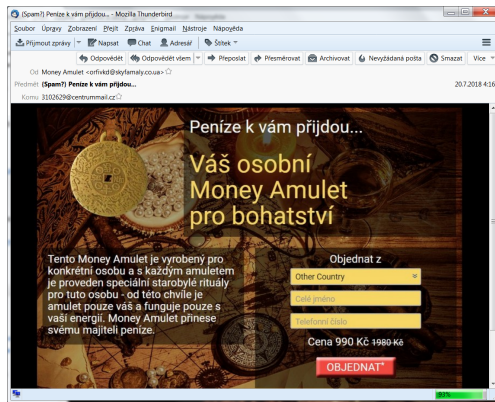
(Spam?) Peníze k vám přijdou... - Mozilla Thunderbird

Soubor Úpravy Zobrazení Přejít Zpráva Události Nástroje Nápověda

Přijmout zprávy Napsat Chat Adresář Štítek

Odpovědět Odpovědět všem Přeposlat Přesměrovat Archivovat Nevyžádaná pošta Smazat Více

Od Money Amulet <orflvkd@skyfamaly.co.ua>
Předmět (Spam?) Peníze k vám přijdou... 20.7.2018 4:16
Komu 3102629@centrummail.cz

Peníze k vám přijdou...

Váš osobní Money Amulet pro bohatství

Tento Money Amulet je vyrobený pro konkrétní osobu a s každým amuletem je proveden speciální starobylé rituály pro tuto osobu - od této chvíle je amulet pouze váš a funguje pouze s vaší energií. Money Amulet přinese svému majiteli peníze.

Objednat z

Other Country

Celé jméno

Telefonní číslo

Cena 990 Kč 1980 Kč

OBJEDNAT

93%